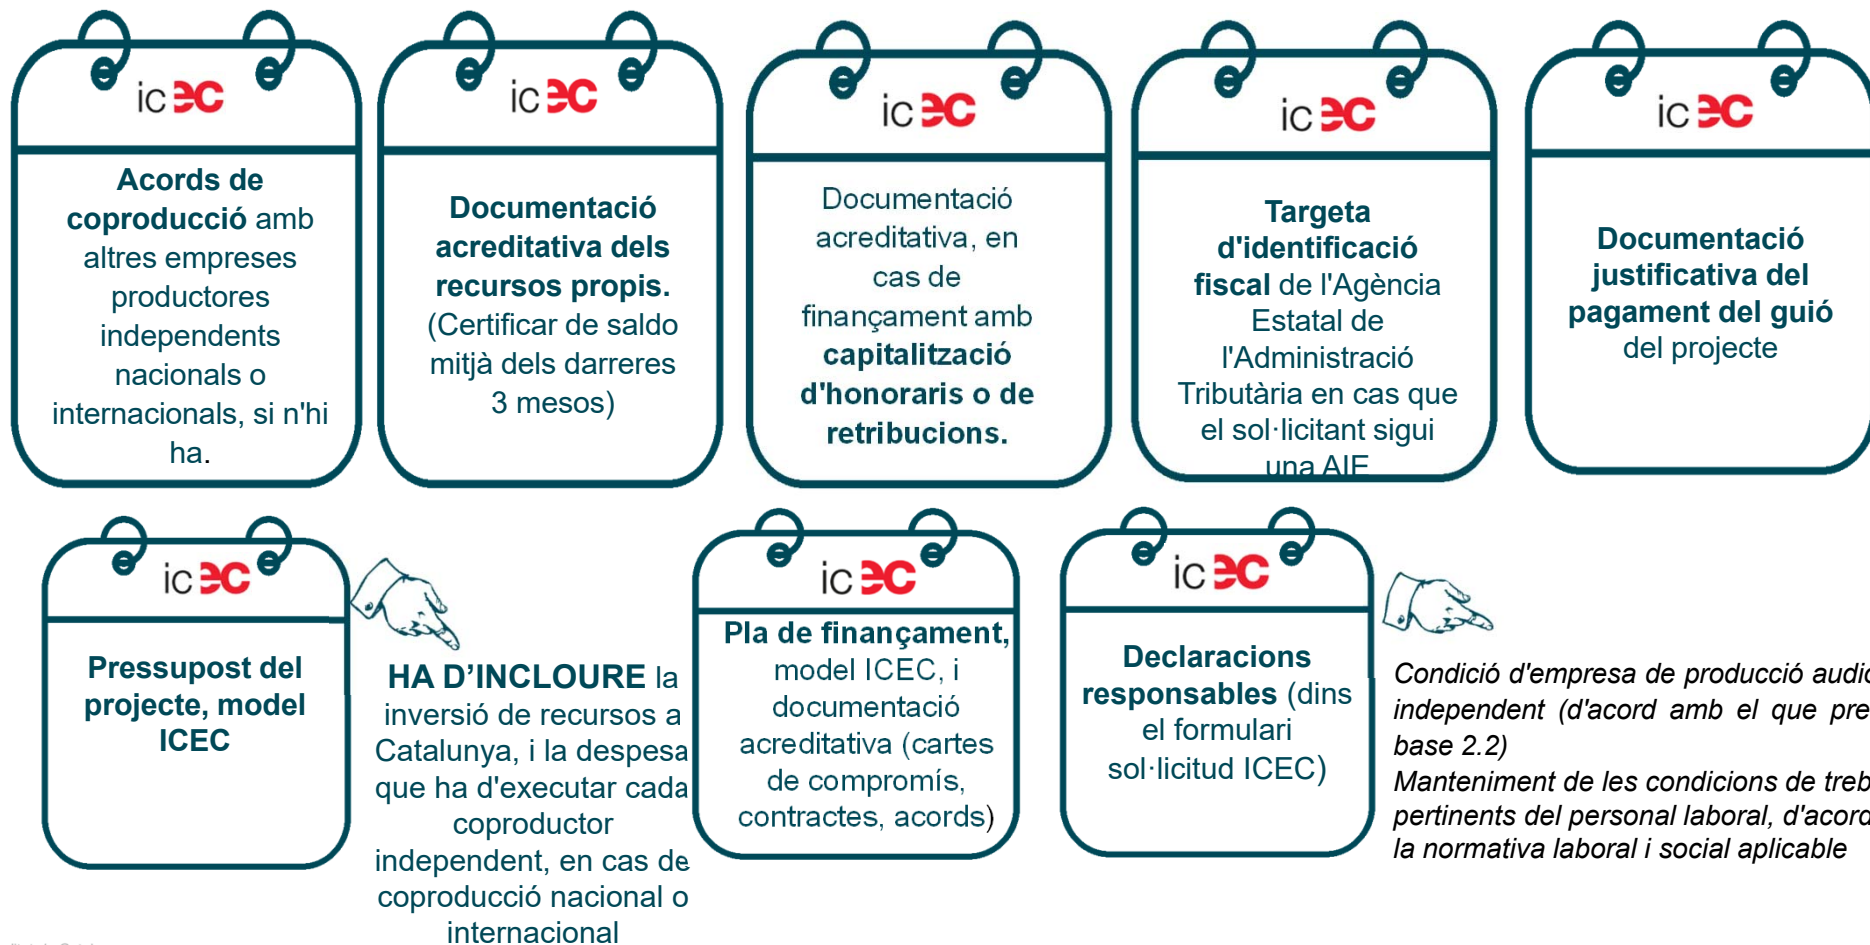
icEC

Acords de coproducció amb altres empreses productores independents nacionals o internacionals, si n'hi ha.

icEC

Documentació acreditativa dels recursos propis. (Certificar de saldo mitjà dels darreres 3 mesos)

icEC

Documentació acreditativa, en cas de finançament amb capitalització d'honoraris o de retribucions.

icEC

Targeta d'identificació fiscal de l'Agència Estatal de l'Administració Tributària en cas que el sol·licitant sigui una AIE

icEC

Documentació justificativa del pagament del guió del projecte

icEC

Pressupost del projecte, model ICEC

HA D'INCLOURE la inversió de recursos a Catalunya, i la despesa que ha d'executar cada coproductor independent, en cas de coproducció nacional o internacional

icEC

Pla de finançament, model ICEC, i documentació acreditativa (cartes de compromís, contractes, acords)

icEC

Declaracions responsables (dins el formulari sol·licitud ICEC)

Condició d'empresa de producció audi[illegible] independent (d'acord amb el que pre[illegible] base 2.2)
Manteniment de les condicions de treb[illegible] pertinents del personal laboral, d'acord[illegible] la normativa laboral i social aplicable